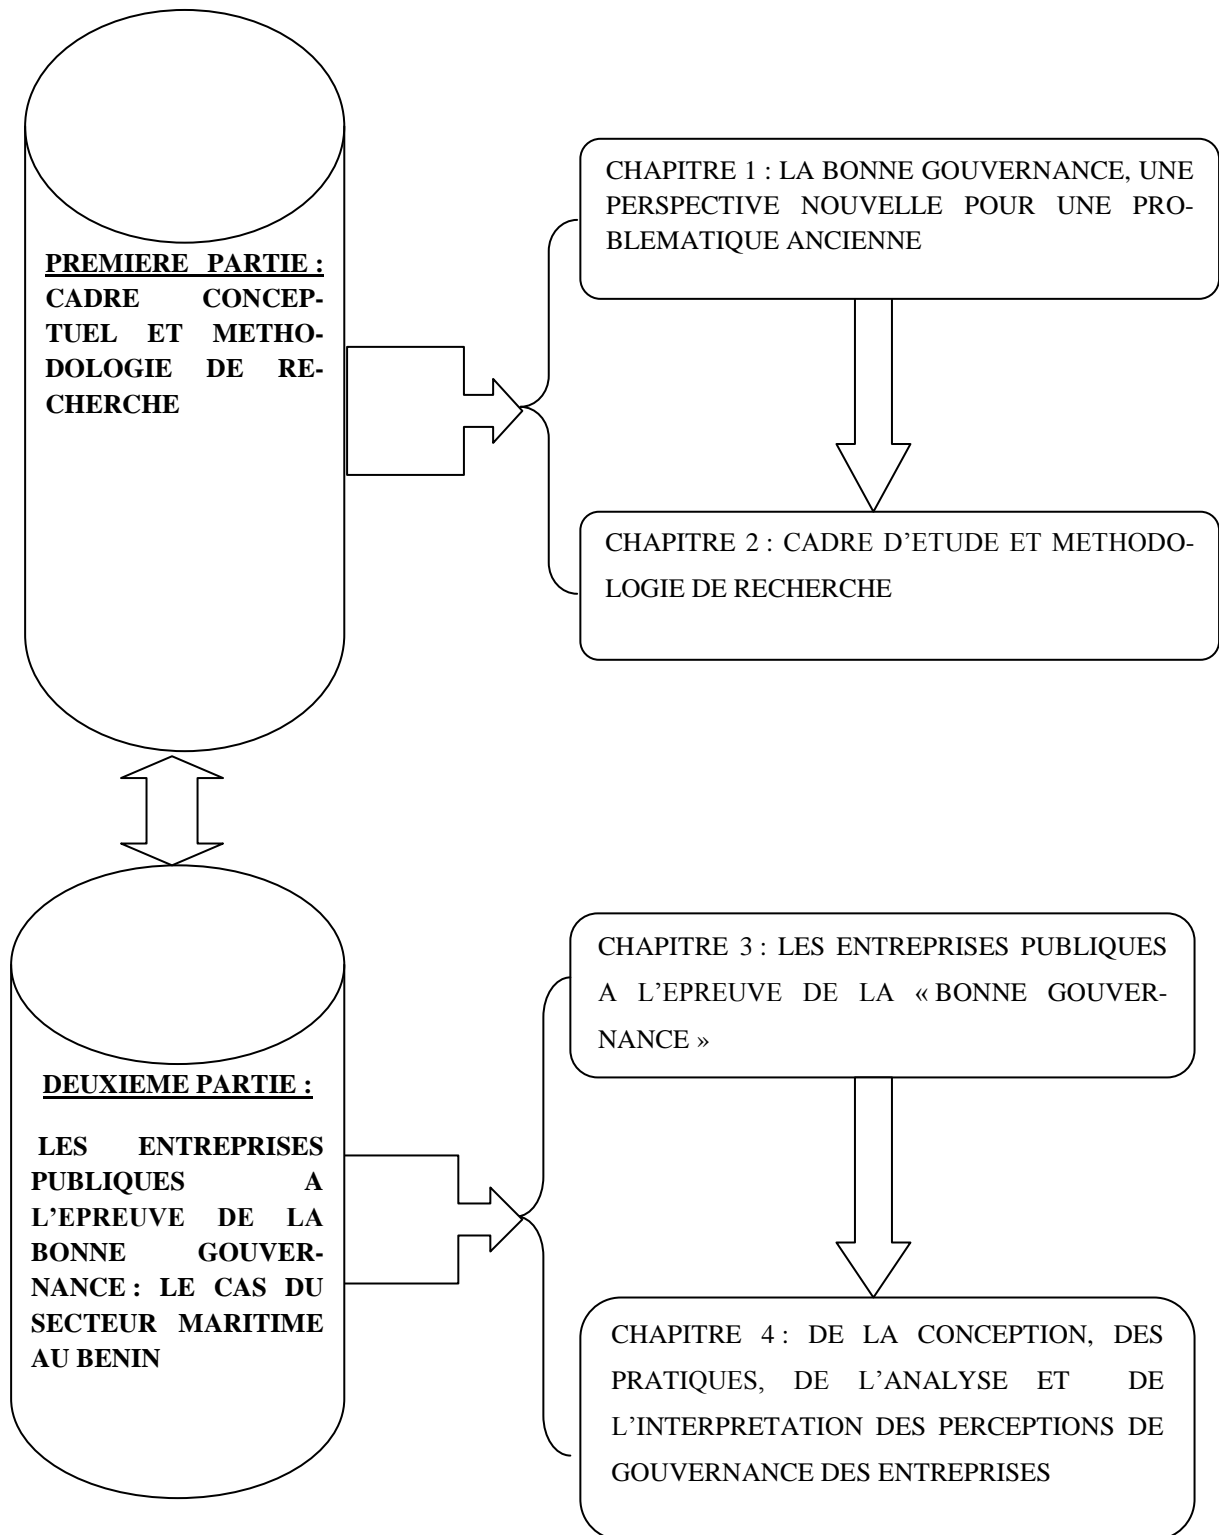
PREMIERE PARTIE : CADRE CONCEPTUEL ET METHODOLOGIE DE RECHERCHE

CHAPITRE 1 : LA BONNE GOUVERNANCE, UNE PERSPECTIVE NOUVELLE POUR UNE PROBLEMATIQUE ANCIENNE

CHAPITRE 2 : CADRE D'ETUDE ET METHODOLOGIE DE RECHERCHE

DEUXIEME PARTIE :

LES ENTREPRISES PUBLIQUES A L'EPREUVE DE LA BONNE GOUVERNANCE : LE CAS DU SECTEUR MARITIME AU BENIN

CHAPITRE 3 : LES ENTREPRISES PUBLIQUES A L'EPREUVE DE LA « BONNE GOUVERNANCE »

CHAPITRE 4 : DE LA CONCEPTION, DES PRATIQUES, DE L'ANALYSE ET DE L'INTERPRETATION DES PERCEPTIONS DE GOUVERNANCE DES ENTREPRISES